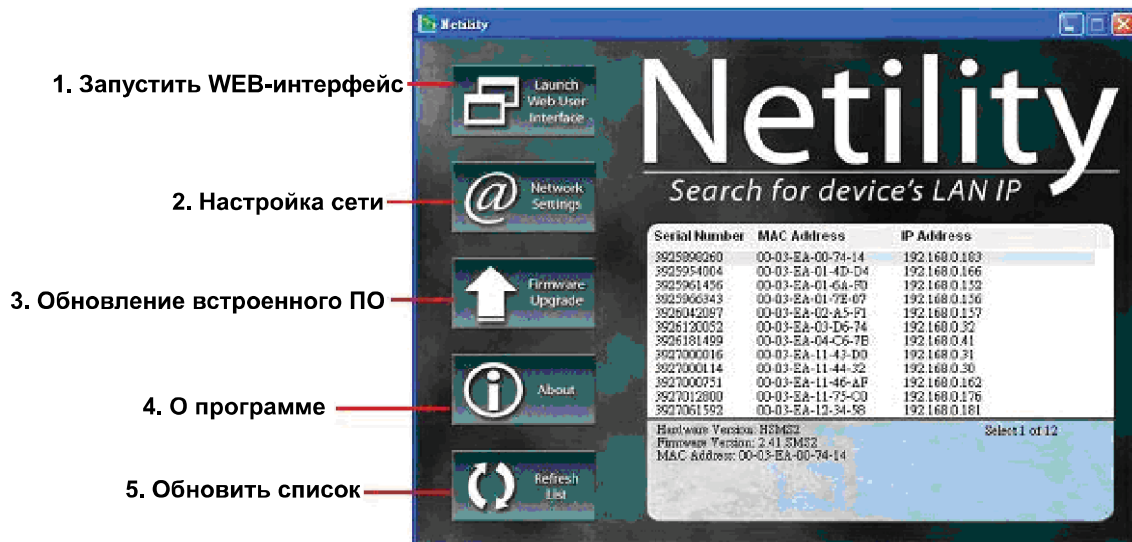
1. Запустить WEB-интерфейс

2. Настройка сети

3. Обновление встроенного ПО

4. О программе

5. Обновить список

Netility

Launch Web User Interface

Network Settings

Firmware Upgrade

About

Refresh List

Netility

Search for device's LAN IP

| Serial Number | MAC Address | IP Address |
|---|---|---|
| 3925890260 | 00-03-EA-00-74-14 | 192.168.0.183 |
| 3925954004 | 00-03-EA-01-4D-D4 | 192.168.0.166 |
| 3925961456 | 00-03-EA-01-6A-F0 | 192.168.0.152 |
| 3925966343 | 00-03-EA-01-7E-07 | 192.168.0.156 |
| 3926042097 | 00-03-EA-02-A5-F1 | 192.168.0.157 |
| 3926120052 | 00-03-EA-03-D6-74 | 192.168.0.32 |
| 3926181499 | 00-03-EA-04-C6-7B | 192.168.0.41 |
| 3927000016 | 00-03-EA-11-43-D0 | 192.168.0.31 |
| 3927000114 | 00-03-EA-11-44-32 | 192.168.0.30 |
| 3927000751 | 00-03-EA-11-46-AF | 192.168.0.162 |
| 3927012800 | 00-03-EA-11-75-C0 | 192.168.0.176 |
| 3927061592 | 00-03-EA-12-34-58 | 192.168.0.181 |

Hardware Version: HSMS2
Firmware Version: 2.41.SMS2
MAC Address: 00-03-EA-00-74-14

Select 1 of 12